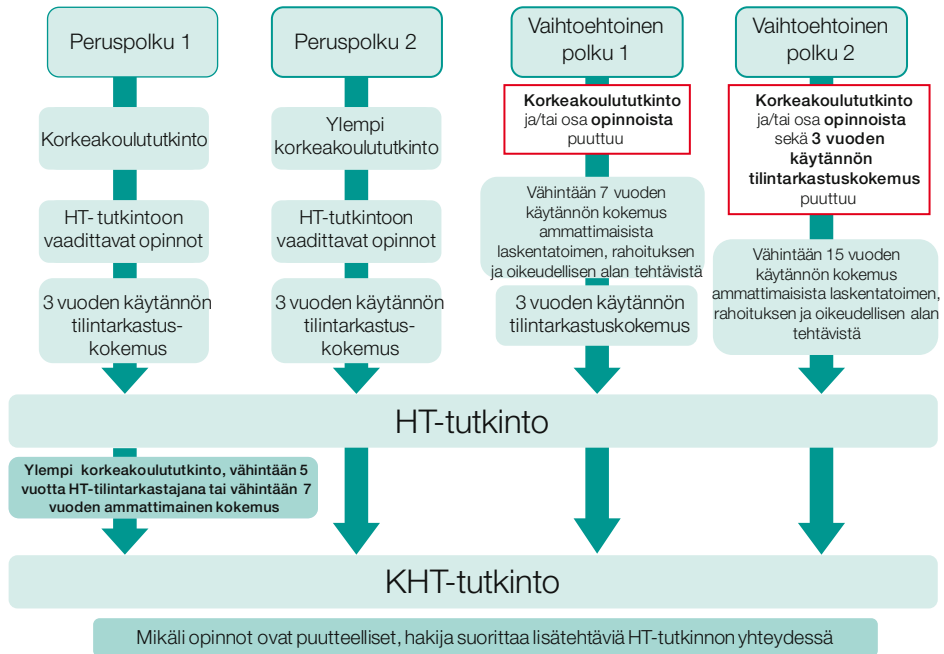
Peruspolku 1

Korkeakoulututkinto

HT- tutkintoon vaadittavat opinnot

3 vuoden käytännön tilintarkastuskokemus

Peruspolku 2

Ylempi korkeakoulututkinto

HT-tutkintoon vaadittavat opinnot

3 vuoden käytännön tilintarkastuskokemus

Vaihtoehtoinen polku 1

Korkeakoulututkinto ja/tai osa opinnoista puuttuu

Vähintään 7 vuoden käytännön kokemus ammattimaisista laskentatoimen, rahoituksen ja oikeudellisen alan tehtävistä

3 vuoden käytännön tilintarkastuskokemus

Vaihtoehtoinen polku 2

Korkeakoulututkinto ja/tai osa opinnoista sekä 3 vuoden käytännön tilintarkastuskokemus puuttuu

Vähintään 15 vuoden käytännön kokemus ammattimaisista laskentatoimen, rahoituksen ja oikeudellisen alan tehtävistä

HT-tutkinto

Ylempi korkeakoulututkinto, vähintään 5 vuotta HT-tilintarkastajana tai vähintään 7 vuoden ammattimainen kokemus

KHT-tutkinto

Mikäli opinnot ovat puutteelliset, hakija suorittaa lisätehtäviä HT-tutkinnon yhteydessä